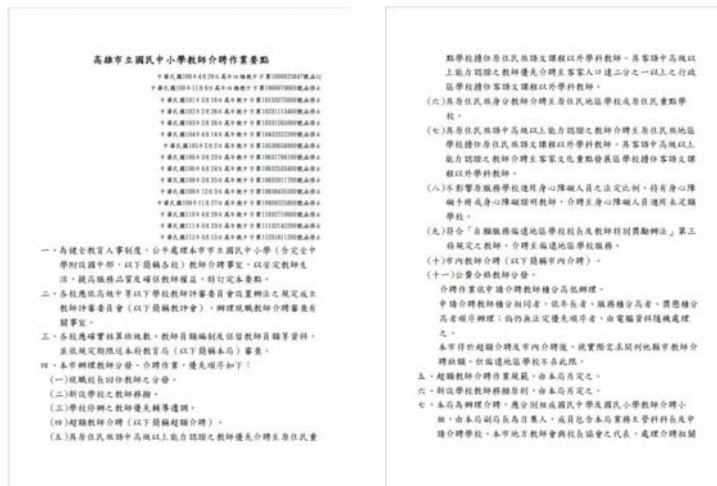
高雄市立國民中小學教師介聘作業要點

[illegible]

一、為健全教育人事制度，公平處理本市市立國民中小學（含完全中學附設國中部，以下簡稱各校）教師介聘事宜，以安定教師生活，提高服務品質及確保教師權益，特訂定本要點。
二、各校應依高級中等以下學校教師評審委員會設置辦法之規定成立教師評審委員會（以下簡稱教評會），辦理超額教師介聘事宜有關事宜。
三、各校應確實核算班級數，教師員額編制及依留教師員額等資料，並依規定期限送本府教育局（以下簡稱本局）審查。
四、本市辦理教師分發、介聘作業，優先順序如下：
（一）現職校長回任教師之分發。
（二）新設學校之教師移撥。
（三）學校停辦之教師優先轉介遷調。
（四）超額教師介聘（以下簡稱超額介聘）。
（五）具原住民族語中高級以上能力認證之教師優先介聘至原住民重點學校擔任原住民族語文課程以外學科教師，具客語中高級以上能力認證之教師優先介聘至客家人口達二分之一以上之行政區學校擔任客語文課程以外學科教師。
（六）具有住民身分教師介聘至原住民地區學校或原住民重點學校。
（七）具原住民族語中高級以上能力認證之教師介聘至原住民族地區學校擔任原住民族語文課程以外學科教師，具客語中高級以上能力認證之教師介聘至客家文化重點發展區學校擔任客語文課程以外學科教師。
（八）不影響原服務學校進用身心障礙人員之法定比例，持有身心障礙手冊或身心障礙證明教師，介聘至身心障礙人員進用未足額學校。
（九）符合「自願服務偏遠地區學校校長及教師特別獎勵辦法」第三條規定之教師，介聘至偏遠地區學校服務。
（十）市內教師介聘（以下簡稱市內介聘）。
（十一）公費分發教師分發。
介聘作業依申請介聘教師積分高低辦理。
申請介聘教師積分相同者，依年長者、服務積分高者、獎懲積分高者順序辦理；倘仍無法定優先順序者，由電腦資料隨機處理之。
本市得於超額介聘及市內介聘後，視實際需求開列他縣市教師介聘缺額，但偏遠地區學校不在此限。
五、超額教師介聘作業範圍，由本局另定之。
六、新設學校教師移撥原則，由本局另定之。
七、本局為辦理介聘，應分別組成國民中學及國民小學教師介聘小組，由本局副局長為召集人，成員包含本局業務主管科科長及中小學校長、本市地方教師會與校長協會之代表，處理介聘相關